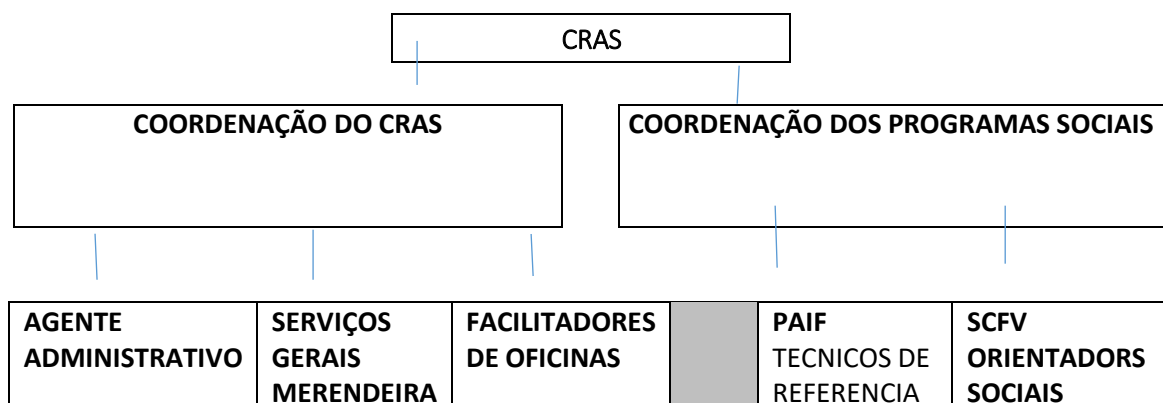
CRAS

COORDENAÇÃO DO CRAS

COORDENAÇÃO DOS PROGRAMAS SOCIAIS

| AGENTE ADMINISTRATIVO | SERVIÇOS GERAIS MERENDEIRA | FACILITADORES DE OFICINAS | | PAIF TECNICOS DE REFERENCIA | SCFV ORIENTADORES SOCIAIS |
|---|---|---|---|---|---|